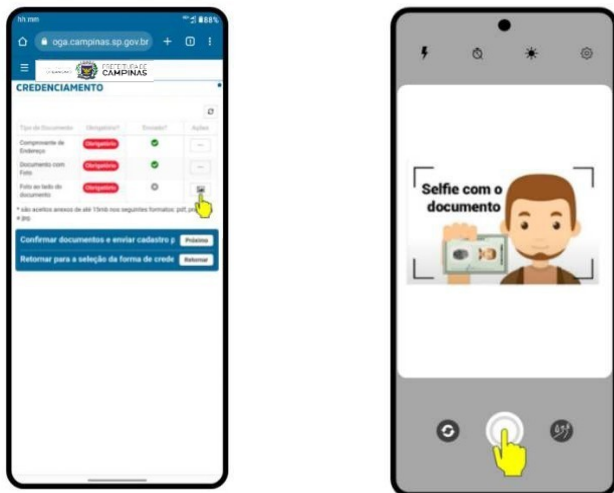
hh:mm

oga.campinas.sp.gov.br

PREFEITURA DE CAMPINAS

CREDENCIAMENTO

| Tipo de Documento | Obrigatório? | Enviado? | Ações |
|---|---|---|---|
| Comprovante de Endereço | Obrigatório | | ... |
| Documento com Foto | Obrigatório | | ... |
| Foto ao lado do documento | Obrigatório | | |

* são aceitos anexos de até 15mb nos seguintes formatos: pdf, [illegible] e jpg

Confirmar documentos e enviar cadastro p Próximo

Retornar para a seleção da forma de crede Retornar

Selfie com o documento